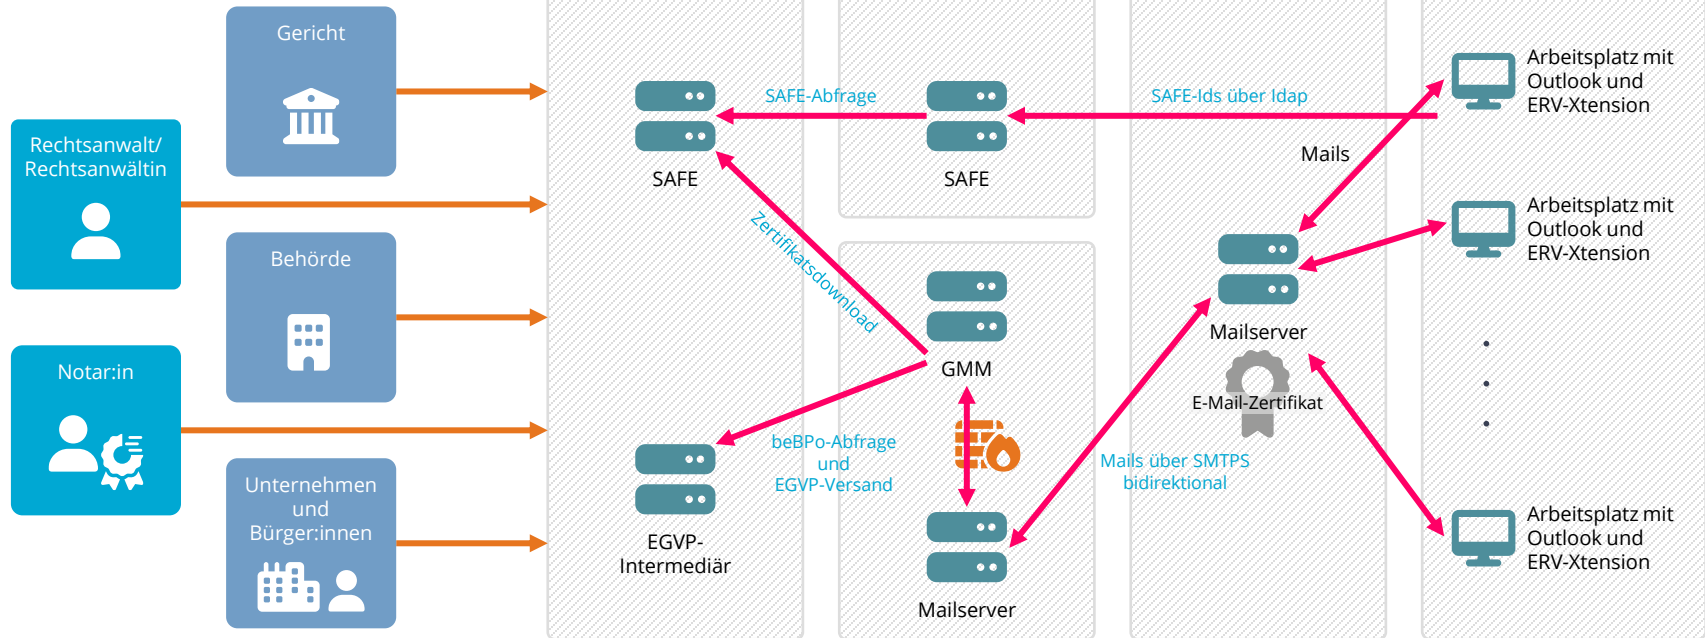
Gericht

Rechtsanwalt/ Rechtsanwältin

Behörde

Notar:in

Unternehmen und Bürger:innen

SAFE-Abfrage

SAFE

SAFE

SAFE-Ids über ldap

Arbeitsplatz mit Outlook und ERV-Xtension

Mails

Arbeitsplatz mit Outlook und ERV-Xtension

Zertifikatsdownload

GMM

Mailserver

E-Mail-Zertifikat

beBPo-Abfrage und EGVP-Versand

EGVP-Intermediär

Mails über SMTPS bidirektional

Mailserver

Arbeitsplatz mit Outlook und ERV-Xtension